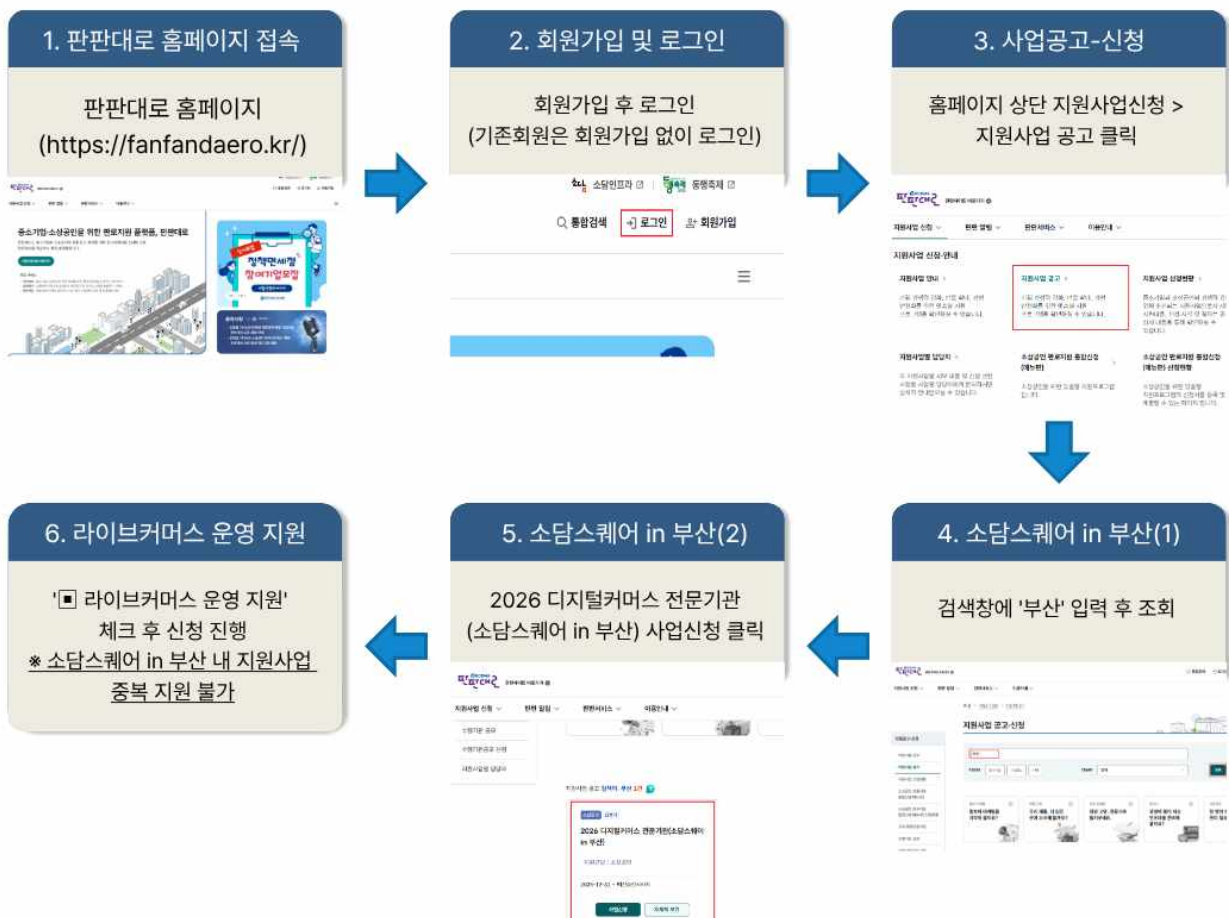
1. 판판대로 홈페이지 접속

판판대로 홈페이지 (https://fanfandaero.kr/)

중소기업·소상공인을 위한 판로지원 플랫폼, 판판대로

청책면세점 참여기업모집

2. 회원가입 및 로그인

회원가입 후 로그인 (기존회원은 회원가입 없이 로그인)

소담인프라 | 동행축제

통합검색 로그인 회원가입

3. 사업공고-신청

홈페이지 상단 지원사업신청 > 지원사업 공고 클릭

판판대로

지원사업 신청 판로 얼림 판로서비스 이용안내

지원사업 신청·안내

지원사업 안내 지원사업 공고 지원사업 신청현황

지원사업별 담당자 소상공인 판로지원 통합신청 (예능형) 소상공인 판로지원 통합신청 (예능형) 신청현황

4. 소담스퀘어 in 부산(1)

검색창에 '부산' 입력 후 조회

지원사업 공고·신청

5. 소담스퀘어 in 부산(2)

2026 디지털커머스 전문기관 (소담스퀘어 in 부산) 사업신청 클릭

판판대로

지원사업 신청 판로 알림 판로서비스 이용안내

2026 디지털커머스 전문기관(소담스퀘어 in 부산)

6. 라이브커머스 운영 지원

'■ 라이브커머스 운영 지원' 체크 후 신청 진행
※ 소담스퀘어 in 부산 내 지원사업 중복 지원 불가